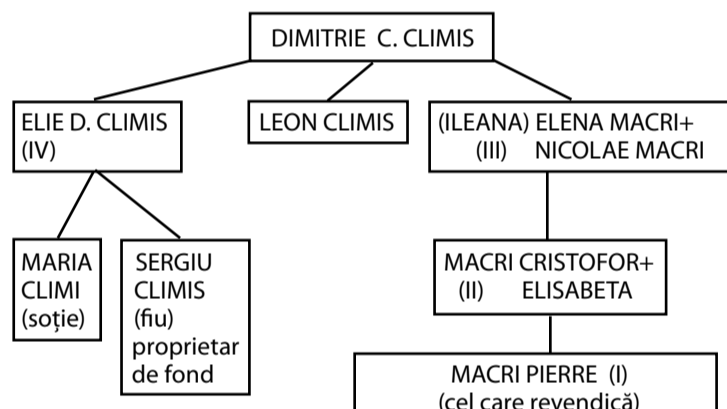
DIMITRIE C. CLIMIS

ELIE D. CLIMIS (IV)

LEON CLIMIS

(ILEANA) ELENA MACRI+ (III) NICOLAE MACRI

MARIA CLIMI (soție)

SERGIU CLIMIS (fiu) proprietar de fond

MACRI CRISTOFOR+ (II) ELISABETA

MACRI PIERRE (I) (cel care revendică)